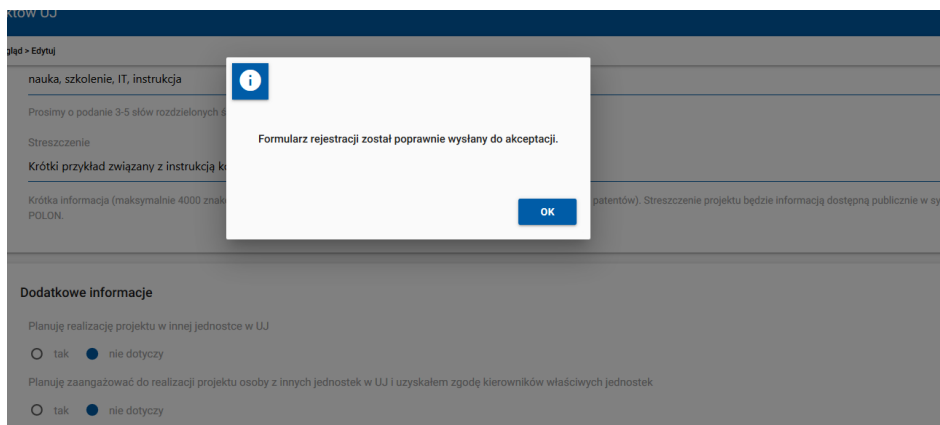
któw UJ

gląd > Edytuj

nauka, szkolenie, IT, instrukcja

Prosimy o podanie 3-5 słów rozdzielonych s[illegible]

Streszczenie

Krótki przykład związany z instrukcją k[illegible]

Krótka informacja (maksymalnie 4000 znak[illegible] patentów). Streszczenie projektu będzie informacją dostępną publicznie w sy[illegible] POLON.

Formularz rejestracji został poprawnie wysłany do akceptacji.

OK

Dodatkowe informacje

Planuję realizację projektu w innej jednostce w UJ

tak nie dotyczy

Planuję zaangażować do realizacji projektu osoby z innych jednostek w UJ i uzyskałem zgodę kierowników właściwych jednostek

tak nie dotyczy